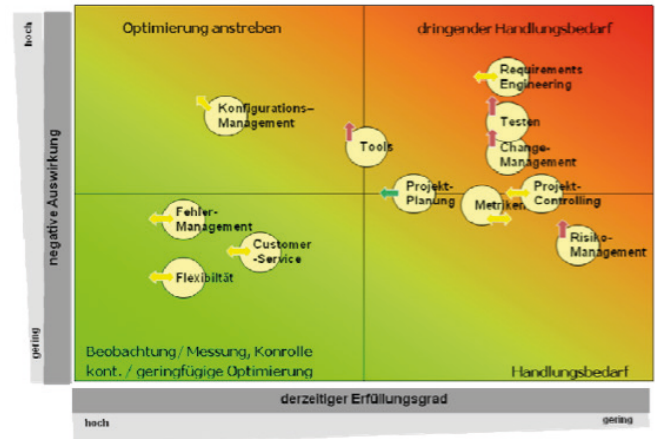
hoch

negative Auswirkung

gering

Optimierung anstreben

dringender Handlungsbedarf

Requirements Engineering

Konfigurations-Management

Testen

Tools

Change-Management

Projekt-Planung

Metriken

Projekt-Controlling

Fehler-Management

Customer -Service

Risiko-Management

Flexibiltät

Beobachtung / Messung, Konrolle kont. / geringfügige Optimierung

Handlungsbedarf

derzeitiger Erfüllungsgrad

hoch

gering